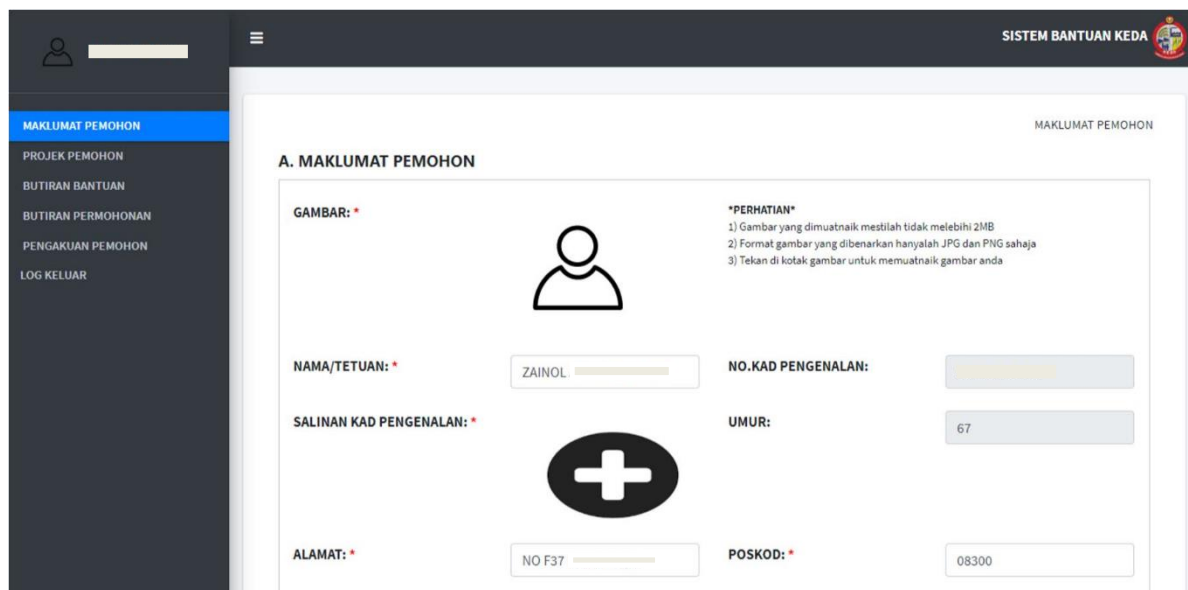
SISTEM BANTUAN KEDA

MAKLUMAT PEMOHON
PROJEK PEMOHON
BUTIRAN BANTUAN
BUTIRAN PERMOHONAN
PENGAKUAN PEMOHON
LOG KELUAR

MAKLUMAT PEMOHON

A. MAKLUMAT PEMOHON

GAMBAR: *

*PERHATIAN*
1) Gambar yang dimuatnaik mestilah tidak melebihi 2MB
2) Format gambar yang dibenarkan hanyalah JPG dan PNG sahaja
3) Tekan di kotak gambar untuk memuatnaik gambar anda

NAMA/TETUAN: * ZAINOL

NO.KAD PENGENALAN:

SALINAN KAD PENGENALAN: *

UMUR: 67

ALAMAT: * NO F37

POSKOD: * 08300